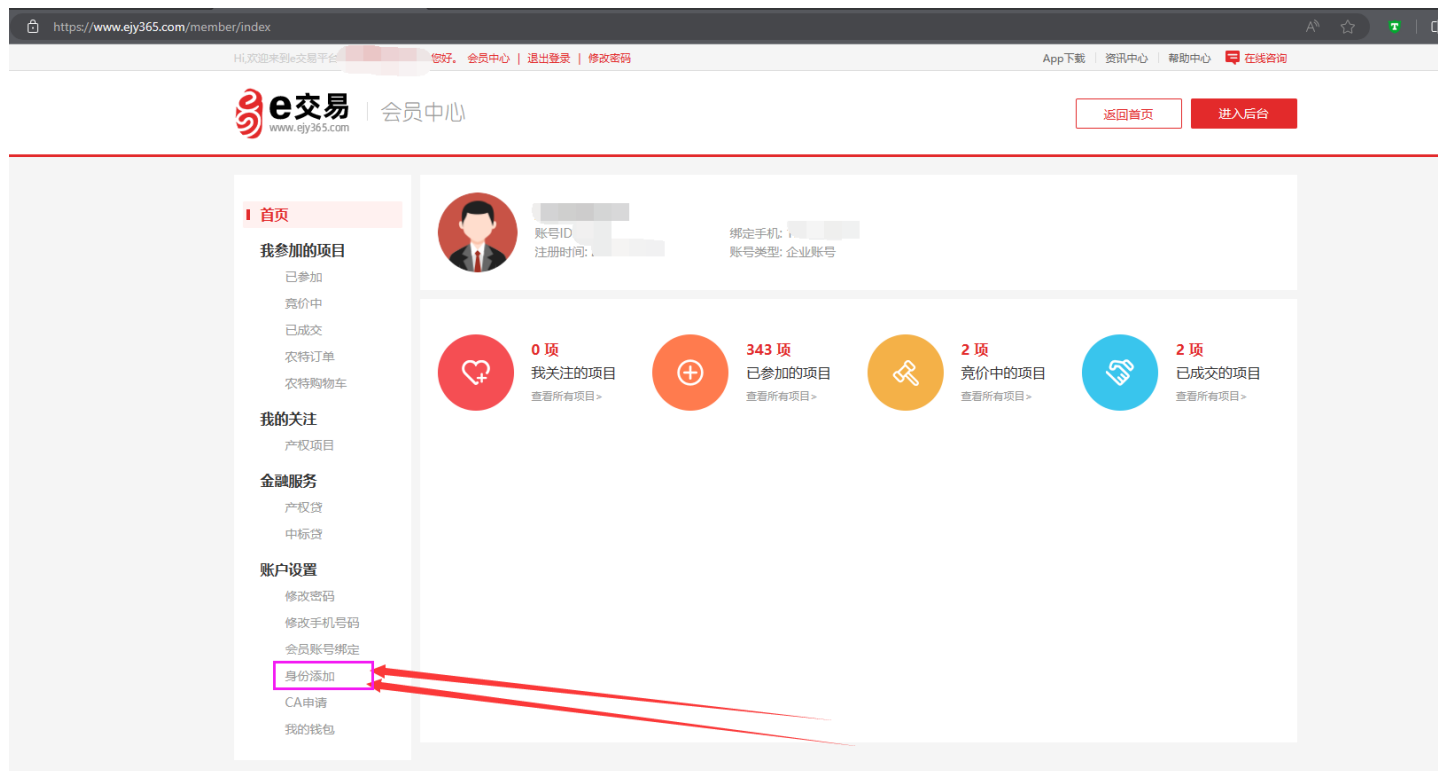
https://www.ejy365.com/member/index

Hi,欢迎来到e交易平台 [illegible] 您好。 会员中心 | 退出登录 | 修改密码

App下载 | 资讯中心 | 帮助中心 | 在线咨询

e交易 www.ejy365.com 会员中心

返回首页 进入后台

首页
我参加的项目
已参加
竞价中
已成交
农特订单
农特购物车
我的关注
产权项目
金融服务
产权贷
中标贷
账户设置
修改密码
修改手机号码
会员账号绑定
身份添加
CA申请
我的钱包

账号ID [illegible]
注册时间: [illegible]
绑定手机: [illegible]
账号类型: 企业账号

0 项
我关注的项目
查看所有项目>

343 项
已参加的项目
查看所有项目>

2 项
竞价中的项目
查看所有项目>

2 项
已成交的项目
查看所有项目>